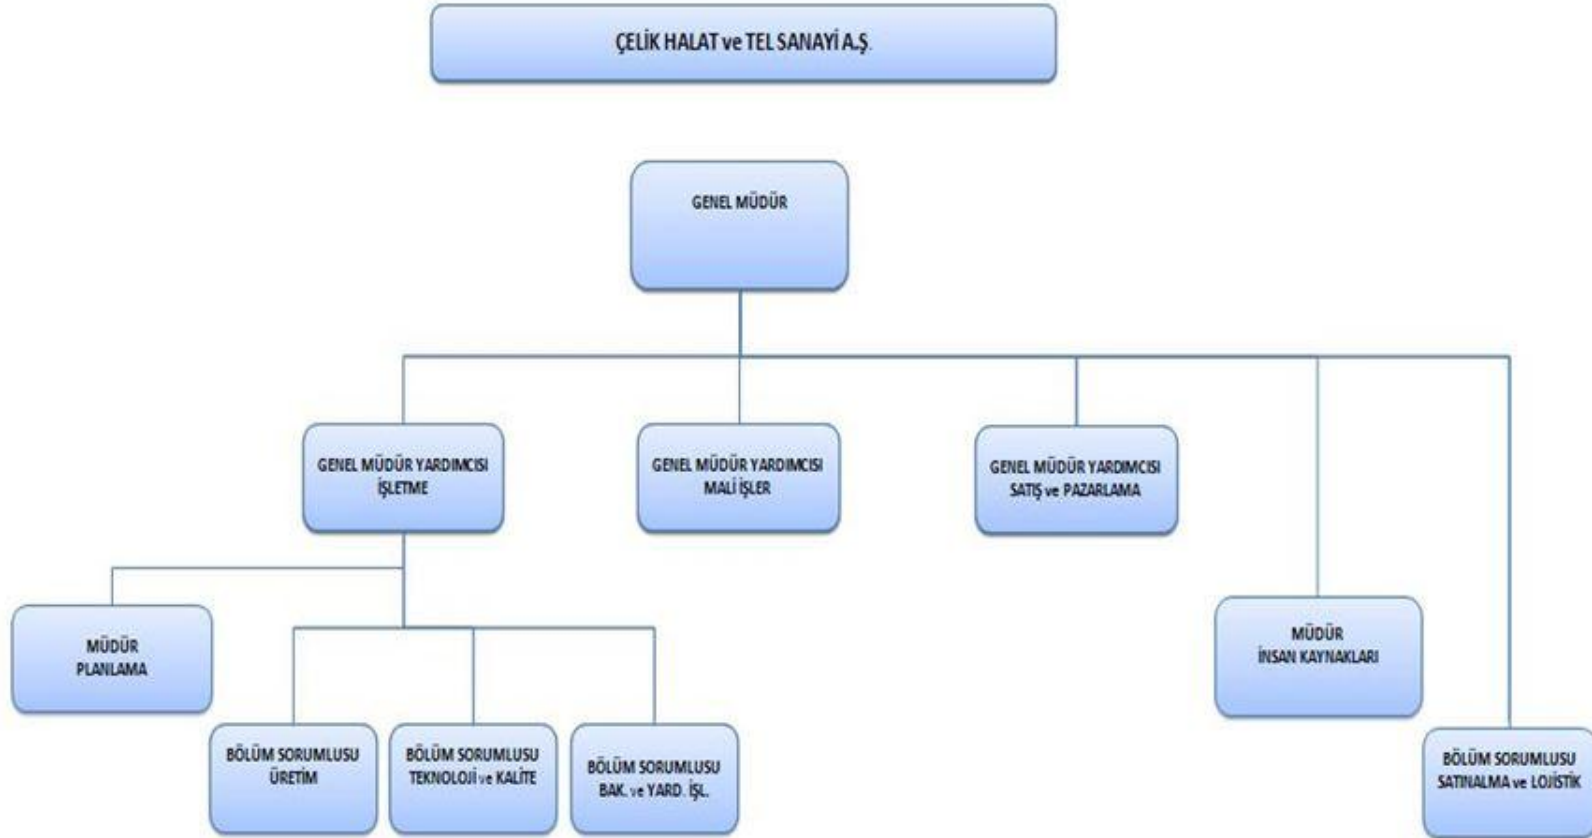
ÇELİK HALAT ve TEL SANAYİ A.Ş.

GENEL MÜDÜR

GENEL MÜDÜR YARDIMCISI
İŞLETME

GENEL MÜDÜR YARDIMCISI
MALİ İŞLER

GENEL MÜDÜR YARDIMCISI
SATIŞ ve PAZARLAMA

MÜDÜR
PLANLAMA

MÜDÜR
İNSAN KAYNAKLARI

BÖLÜM SORUMLUSU
ÜRETİM

BÖLÜM SORUMLUSU
TEKNOLOJİ ve KALİTE

BÖLÜM SORUMLUSU
BAK. ve YARD. İŞL.

BÖLÜM SORUMLUSU
SATINALMA ve LOJİSTİK